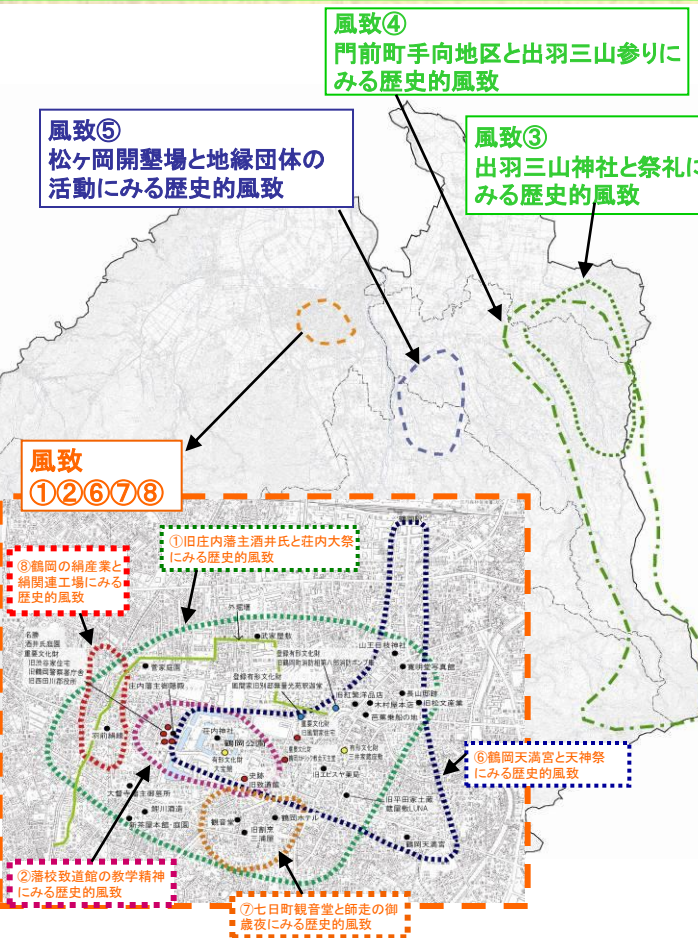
風致④
門前町手向地区と出羽三山参りにみる歴史的風致

風致⑤
松ヶ岡開墾場と地縁団体の活動にみる歴史的風致

風致③
出羽三山神社と祭礼にみる歴史的風致

風致
①②⑥⑦⑧

①旧庄内藩主酒井氏と荘内大祭にみる歴史的風致

⑧鶴岡の絹産業と絹関連工場にみる歴史的風致

⑥鶴岡天満宮と天神祭にみる歴史的風致

②藩校致道館の教学精神にみる歴史的風致

⑦七日町観音堂と師走の御歳夜にみる歴史的風致

外濠堀
武家屋敷
山王日枝神社
富樫家
荘内藩主御隠殿
登録有形文化財
鶴岡市役所
荘内神社
鶴岡公園
致道博物館
旧鶴岡警察署庁舎
名勝
旧西田川郡役所
旧風間家住宅
丙申堂
旧大督寺
大督寺
湯川酒造
新茶屋本館・庭園
観音堂
旧割烹
三浦屋
鶴岡ホテル
鶴岡天満宮
旧平田家土蔵
鶴岡LINNA
旧エビスヤ薬局
長山酢醤
旧松文産業
木村屋本店
富樫家
旧丸高
酒造場
荘内大学
致道館
旧黒田蔵
旧鶴岡絹織
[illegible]